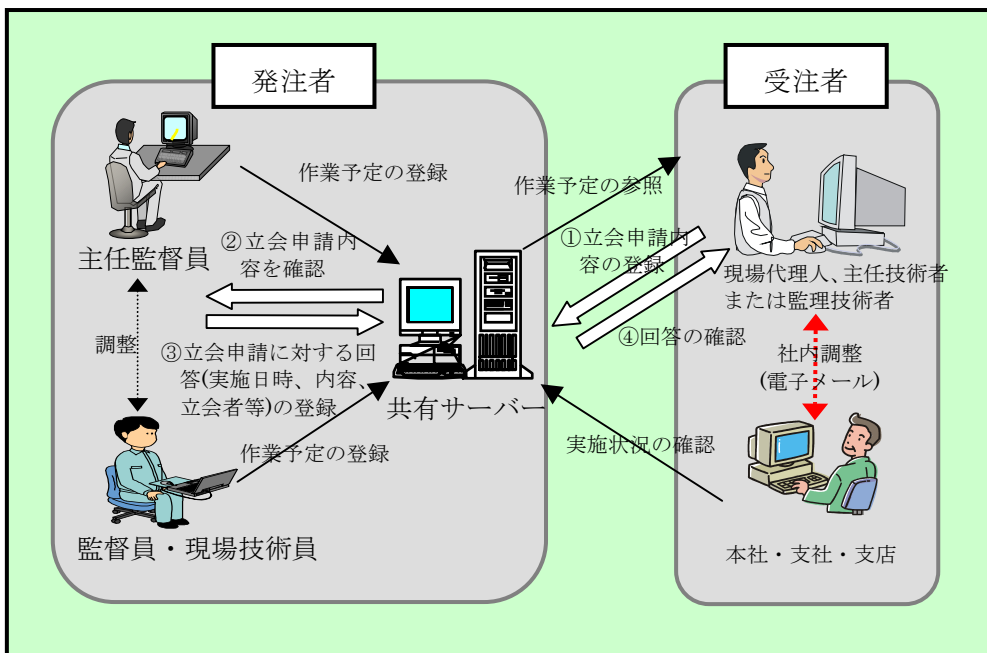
発注者

受注者

作業予定の登録

作業予定の参照

②立会申請内容を確認

①立会申請内容の登録

主任監督員

現場代理人、主任技術者または監理技術者

調整

③立会申請に対する回答(実施日時、内容、立会者等)の登録

④回答の確認

社内調整
(電子メール)

共有サーバー

作業予定の登録

実施状況の確認

監督員・現場技術員

本社・支社・支店